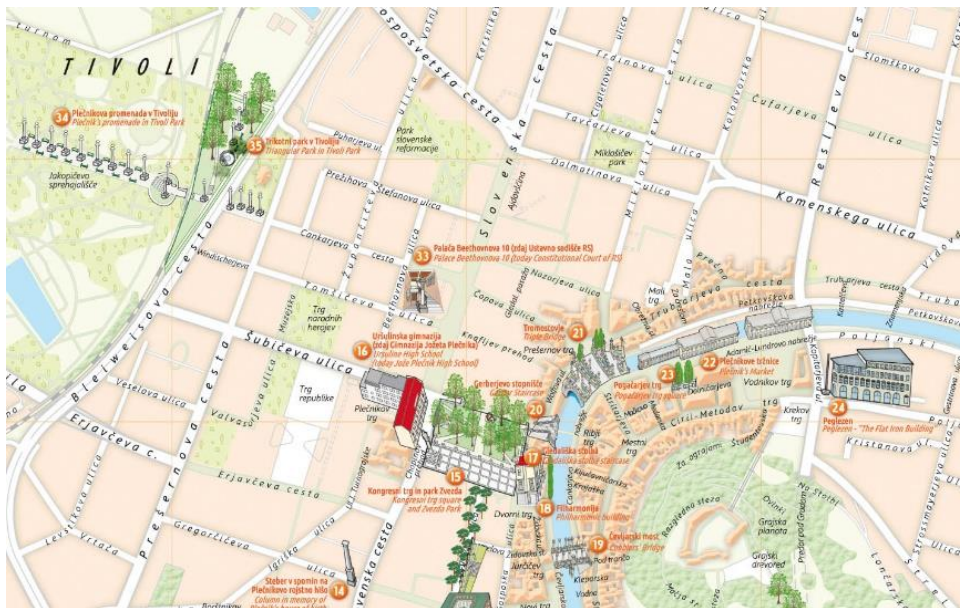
TIVOLI

34 Plečnikova promenada v Tivoliju
Plečnik's promenade in Tivoli Park

35 Trikotni park v Tivoliju
Triangular Park in Tivoli Park

Jakopičevo sprehajališče

Park slovenske reformacije

33 Palača Beethovnova 10 (zdaj Ustavno sodišče RS)
Palace Beethovnova 10 (today Constitutional Court of RS)

16 Uršulinska gimnazija (zdaj Gimnazija Jožeta Plečnika)
Ursuline High School (today Jože Plečnik High School)

Trg narodnih herojev

Trg republike

Plečnikov trg

21 Tromostovje
Triple Bridge

22 Plečnikove tržnice
Plečnik's Market

23 Pogačarjev trg
Pogačarjev trg square

24 Peglezen
Peglezen – "The Flat Iron Building"

20 Gerberjevo stopnišče
Gerber Staircase

17 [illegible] stolba
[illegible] staircase

15 Kongresni trg in park Zvezda
Kongresni trg square and Zvezda Park

18 Filharmonija
Philharmonic building

19 Čevljarski most
Cobblers' bridge

14 Steber v spomin na Plečnikovo rojstno hišo
Column in memory of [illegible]

Miklošičev park

Prešernov trg

Vodnikov trg

Krekov trg

Mestni trg

Dvorni trg

Grajska planota

Grajski drevored

Šubičeva ulica
Bleiweisova cesta
Prešernova cesta
Slovenska cesta
Gosposvetska cesta
Dalmatinova ulica
Komenskega ulica
Resljeva cesta
Tavčarjeva ulica
Kolodvorska ulica
Cigaletova ulica
Trdinova ulica
Slomškova
Čufarjeva
Štefanova ulica
Prežihova
Puharjeva ul.
Cankarjeva cesta
Tomšičeva ulica
Valvasorjeva ulica
Erjavčeva cesta
Erjavčeva c.
Veselova ulica
Levstikova ulica
Vrtača
Gregorčičeva
Igriška ulica
Župančičeva
Beethovnova
Nazorjeva ulica
Čopova
Knafljev prehod
Trubarjeva cesta
Petkovškovo nabrežje
Adamič-Lundrovo nabrežje
Poljanski
Kotnikova ulica
Ciril-Metodov trg
Stritarjeva
Wolfova
Rozmanova ulica
Kopitarjeva
Gestrinova
Mačkova
Ribji trg
Čevljarska
Študentovska ulica
Reber
Za ograjami
Poljanska cesta
Rožna ulica
Na Stolbi
Streliška ulica
Lončarska
Strossmayerjeva ulica
Zvezdarska
Vrtna ulica
Slovenska cesta
Ajdovščina
Gosposka
Turnom
Windischerjeva